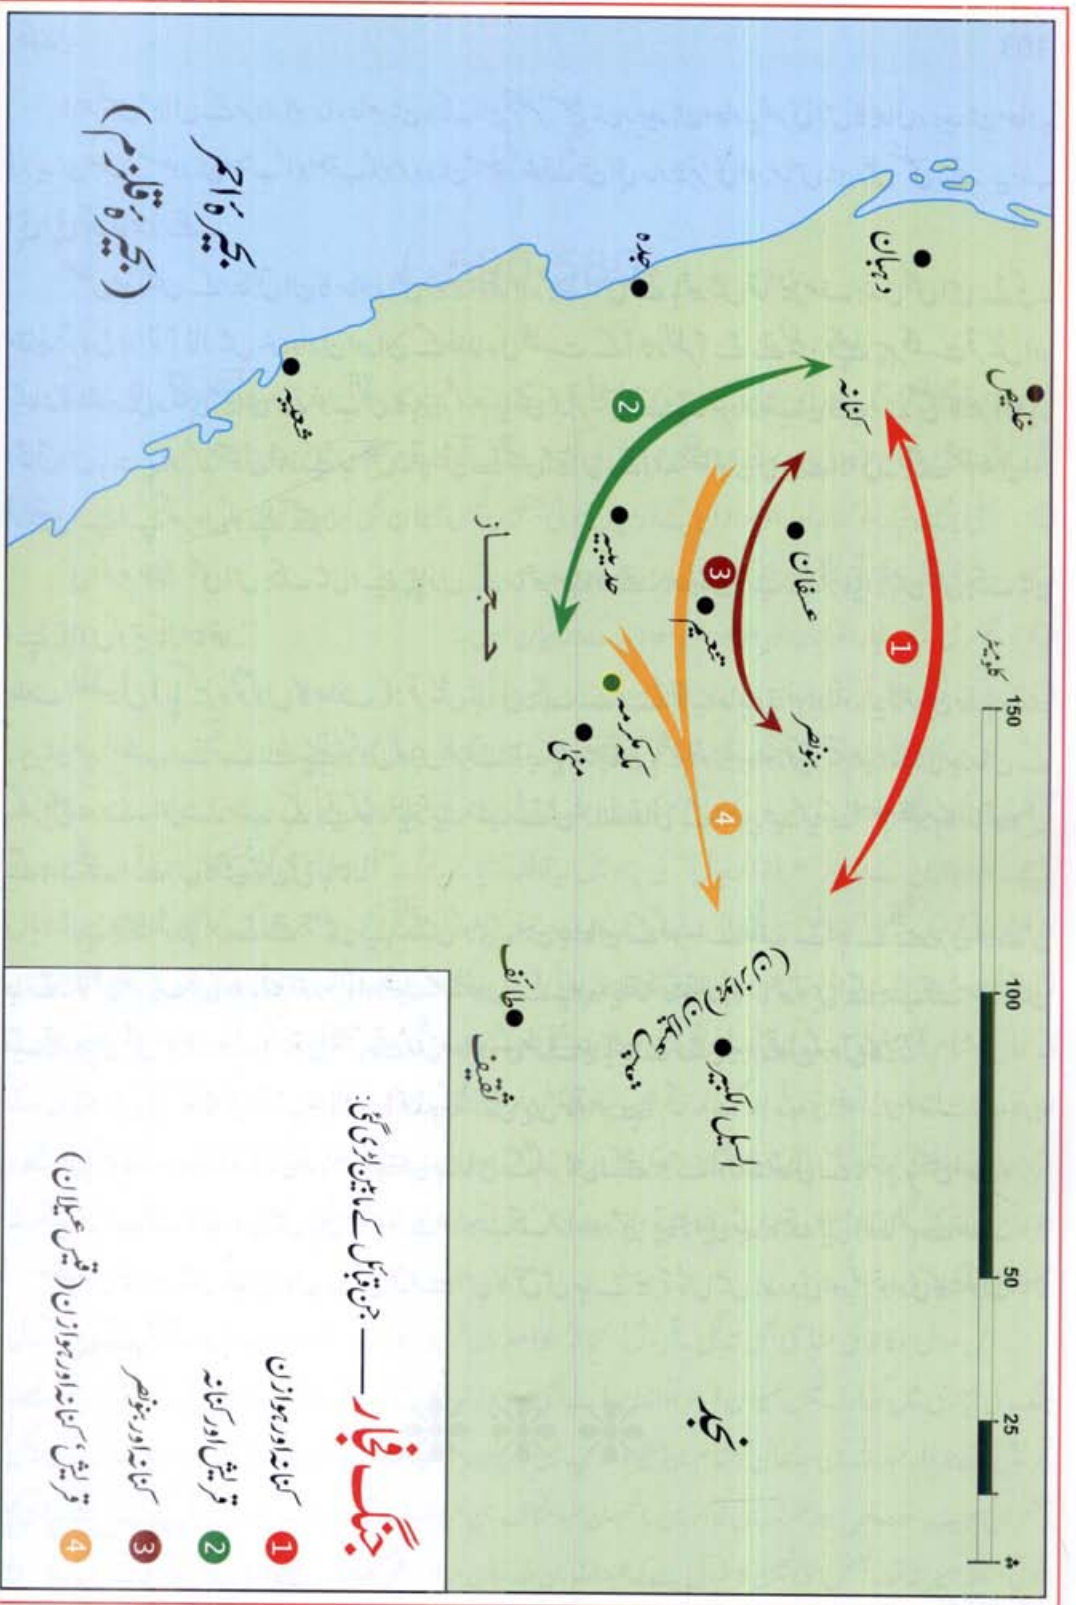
جنگِ فجار — جن قبائل کے مابین لڑی گئی:

1 کنانہ اور ہوازن

2 قریش اور کنانہ

3 کنانہ اور ہوازن

4 قریش، کنانہ اور ہوازن (قیس عیلان)

بحیرۂ احمر (بحیرۂ قلزم)

حجاز

نجد

ینبع

رابغ

جدہ

کنانہ

عسفان

حدیبیہ

تنعیم

مکہ مکرمہ

منیٰ

ہوازن

طائف

ثقیف

السیل الکبیر (قرن المنازل)

0 25 50 100 150 کلومیٹر